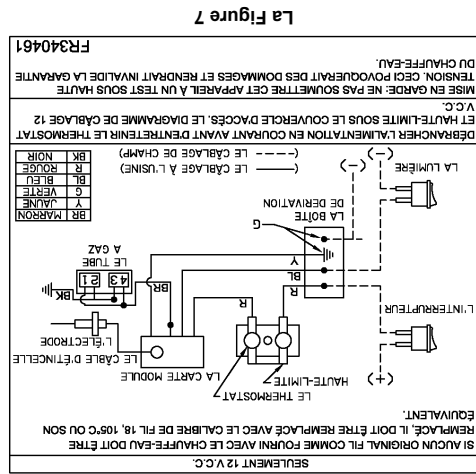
SEULEMENT 12 V.C.C.

SI AUCUN ORIGINAL FIL COMME FOURNI AVEC LE CHAUFFE-EAU DOIT ÊTRE REMPLACÉ, IL DOIT ÊTRE REMPLACÉ AVEC LE CALIBRE DE FIL 18, 105°C OU SON ÉQUIVALENT.

(+)

HAUTE-LIMITE

LE THERMOSTAT

LA CARTE MODULE

LE CÂBLE D'ÉTINCELLE

L'ÉLECTRODE

L'INTERRUPTEUR

R

R

BR

BL

Y

G

BK

4 3

2 1

LE TUBE À GAZ

LA BOÎTE DE DÉRIVATION

LA LUMIÈRE

(−)

(−)

——— LE CÂBLAGE À L'USINE)

– – – – LE CÂBLAGE DE CHAMP)

| BR | MARRON |
|---|---|
| Y | JAUNE |
| G | VERTE |
| BL | BLEU |
| R | ROUGE |
| BK | NOIR |

DÉBRANCHER L'ALIMENTATION EN COURANT AVANT D'ENTRETENIR LE THERMOSTAT ET HAUTE-LIMITE SOUS LE COUVERCLE D'ACCÈS. LE DIAGRAMME DE CÂBLAGE 12 V.C.C.

MISE EN GARDE: NE PAS SOUMETTRE CET APPAREIL À UN TEST SOUS HAUTE TENSION. CECI POVOQUERAIT DES DOMMAGES ET RENDRAIT INVALIDE LA GARANTIE DU CHAUFFE-EAU.

FR340461

La Figure 7